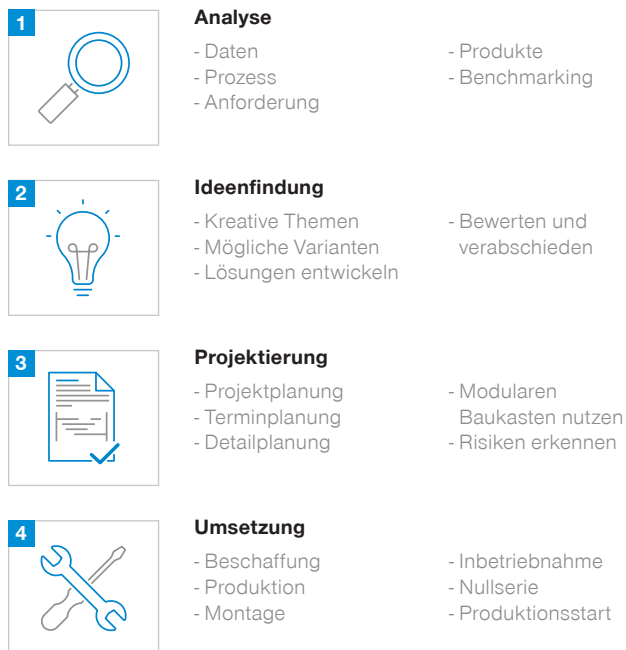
1

Analyse

- Daten
- Prozess
- Anforderung

- Produkte
- Benchmarking

2

Ideenfindung

- Kreative Themen
- Mögliche Varianten
- Lösungen entwickeln

- Bewerten und verabschieden

3

Projektierung

- Projektplanung
- Terminplanung
- Detailplanung

- Modularen Baukasten nutzen
- Risiken erkennen

4

Umsetzung

- Beschaffung
- Produktion
- Montage

- Inbetriebnahme
- Nullserie
- Produktionsstart